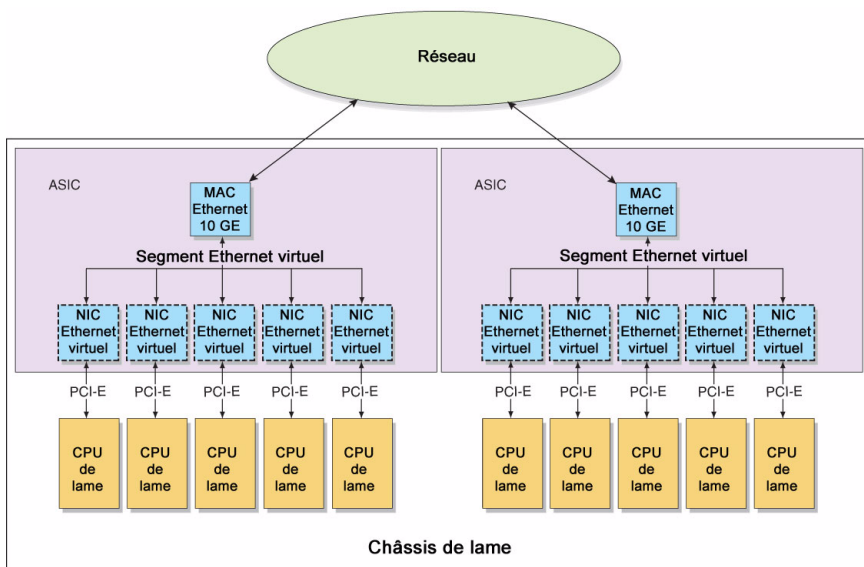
Réseau

ASIC

MAC Ethernet 10 GE

Segment Ethernet virtuel

NIC Ethernet virtuel

NIC Ethernet virtuel

NIC Ethernet virtuel

NIC Ethernet virtuel

NIC Ethernet virtuel

PCI-E PCI-E PCI-E PCI-E PCI-E

CPU de lame

CPU de lame

CPU de lame

CPU de lame

CPU de lame

ASIC

MAC Ethernet 10 GE

Segment Ethernet virtuel

NIC Ethernet virtuel

NIC Ethernet virtuel

NIC Ethernet virtuel

NIC Ethernet virtuel

NIC Ethernet virtuel

PCI-E PCI-E PCI-E PCI-E PCI-E

CPU de lame

CPU de lame

CPU de lame

CPU de lame

CPU de lame

Châssis de lame